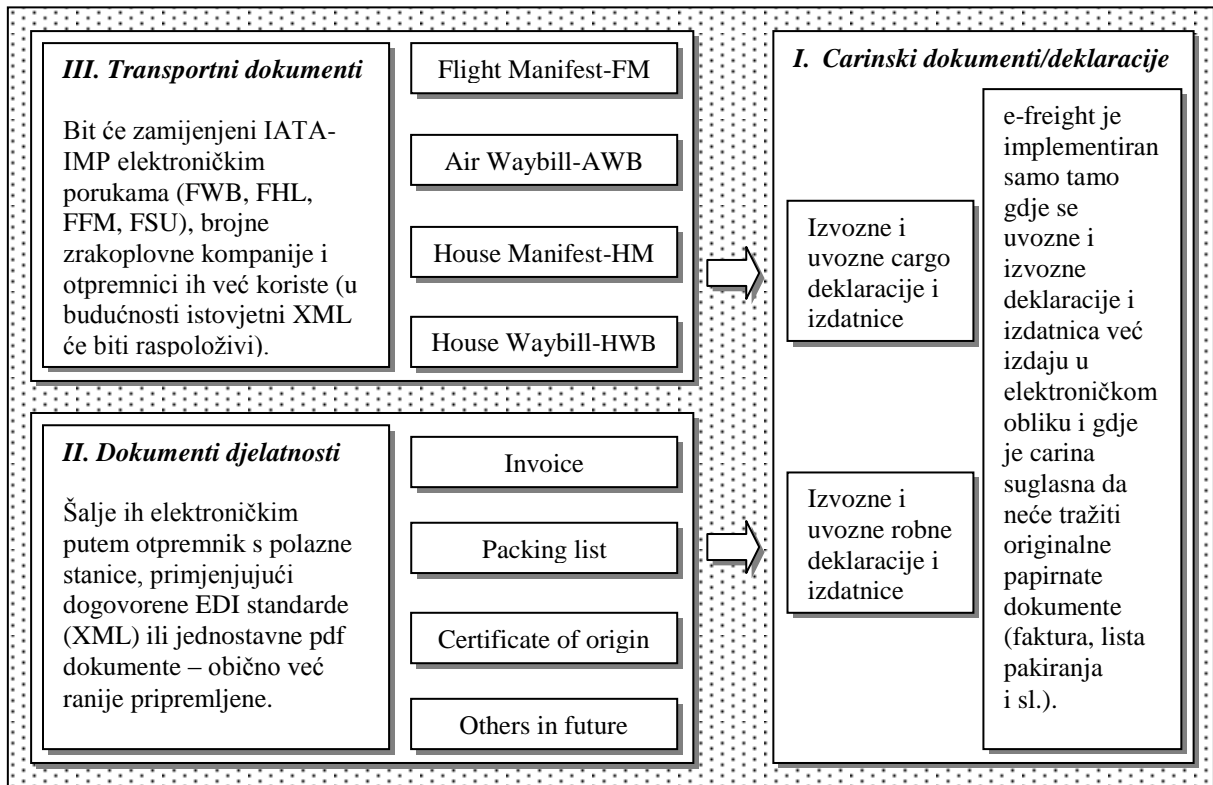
III. Transportni dokumenti

Bit će zamijenjeni IATA-IMP elektroničkim porukama (FWB, FHL, FFM, FSU), brojne zrakoplovne kompanije i otpremnici ih već koriste (u budućnosti istovjetni XML će biti raspoloživi).

Flight Manifest-FM

Air Waybill-AWB

House Manifest-HM

House Waybill-HWB

II. Dokumenti djelatnosti

Šalje ih elektroničkim putem otpremnik s polazne stanice, primjenjujući dogovorene EDI standarde (XML) ili jednostavne pdf dokumente – obično već ranije pripremljene.

Invoice

Packing list

Certificate of origin

Others in future

I. Carinski dokumenti/deklaracije

Izvozne i uvozne cargo deklaracije i izdatnice

Izvozne i uvozne robne deklaracije i izdatnice

e-freight je implementiran samo tamo gdje se uvozne i izvozne deklaracije i izdatnica već izdaju u elektroničkom obliku i gdje je carina suglasna da neće tražiti originalne papirnate dokumente (faktura, lista pakiranja i sl.).